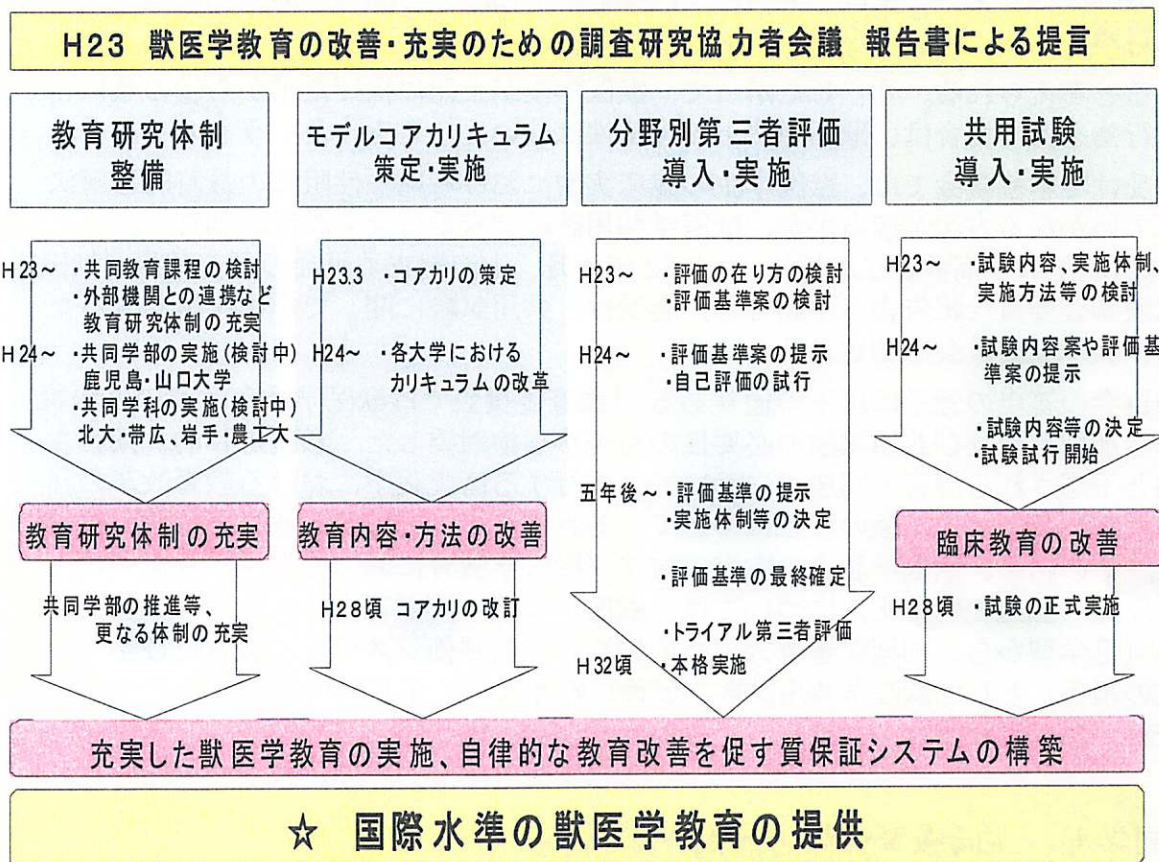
H23　獣医学教育の改善・充実のための調査研究協力者会議　報告書による提言

教育研究体制
整備

モデルコアカリキュラム
策定・実施

分野別第三者評価
導入・実施

共用試験
導入・実施

H23～　・共同教育課程の検討
・外部機関との連携など
教育研究体制の充実
H24～　・共同学部の実施（検討中）
鹿児島・山口大学
・共同学科の実施（検討中）
北大・帯広、岩手・農工大

教育研究体制の充実

共同学部の推進等、
更なる体制の充実

H23.3　・コアカリの策定
H24～　・各大学における
カリキュラムの改革

教育内容・方法の改善

H28頃　コアカリの改訂

H23～　・評価の在り方の検討
・評価基準案の検討
H24～　・評価基準案の提示
・自己評価の試行
五年後～・評価基準の提示
・実施体制等の決定
・評価基準の最終確定
・トライアル第三者評価
H32頃　・本格実施

H23～　・試験内容、実施体制、
実施方法等の検討
H24～　・試験内容案や評価基
準案の提示
・試験内容等の決定
・試験試行開始

臨床教育の改善

H28頃　・試験の正式実施

充実した獣医学教育の実施、自律的な教育改善を促す質保証システムの構築

☆　国際水準の獣医学教育の提供